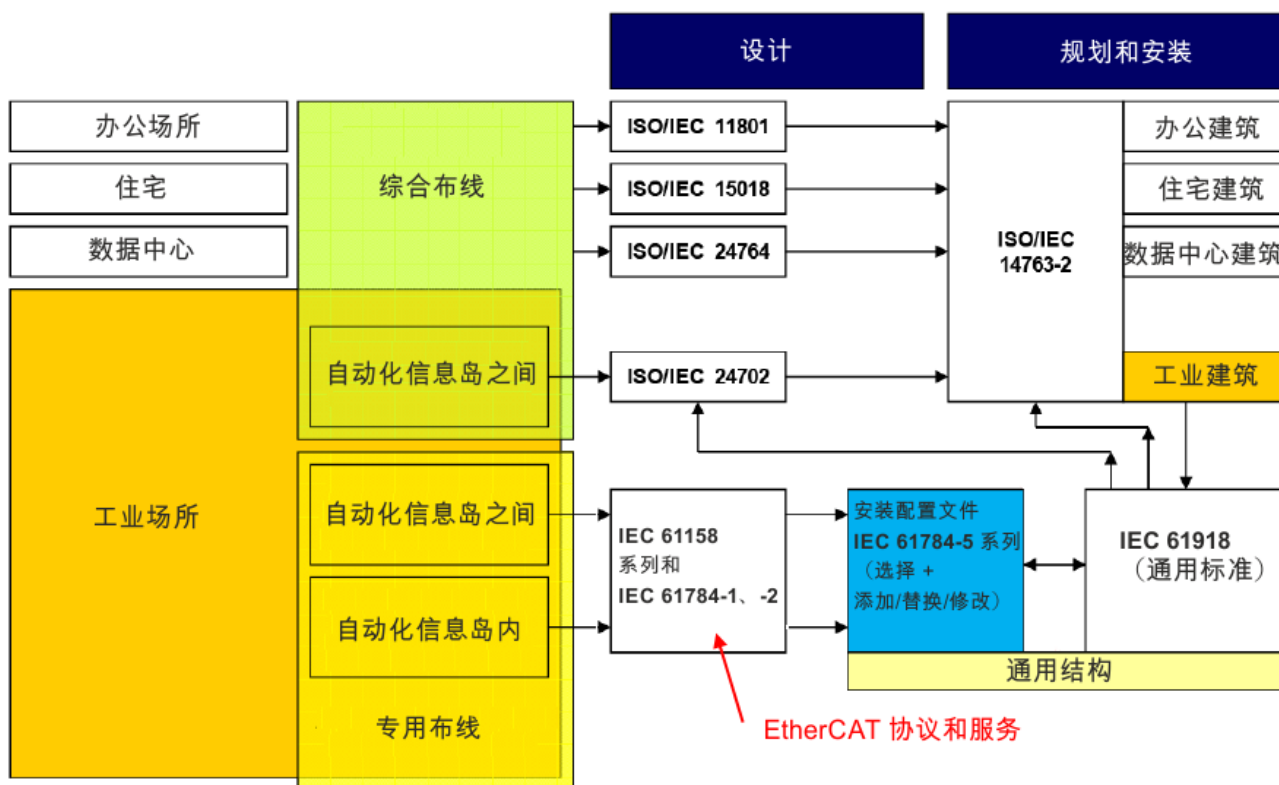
设计

规划和安装

办公场所

住宅

数据中心

综合布线

ISO/IEC 11801

ISO/IEC 15018

ISO/IEC 24764

ISO/IEC 14763-2

办公建筑

住宅建筑

数据中心建筑

工业场所

自动化信息岛之间

ISO/IEC 24702

工业建筑

自动化信息岛之间

IEC 61158 系列和 IEC 61784-1、-2

安装配置文件 IEC 61784-5 系列（选择 + 添加/替换/修改）

IEC 61918 （通用标准）

自动化信息岛内

通用结构

专用布线

EtherCAT 协议和服务